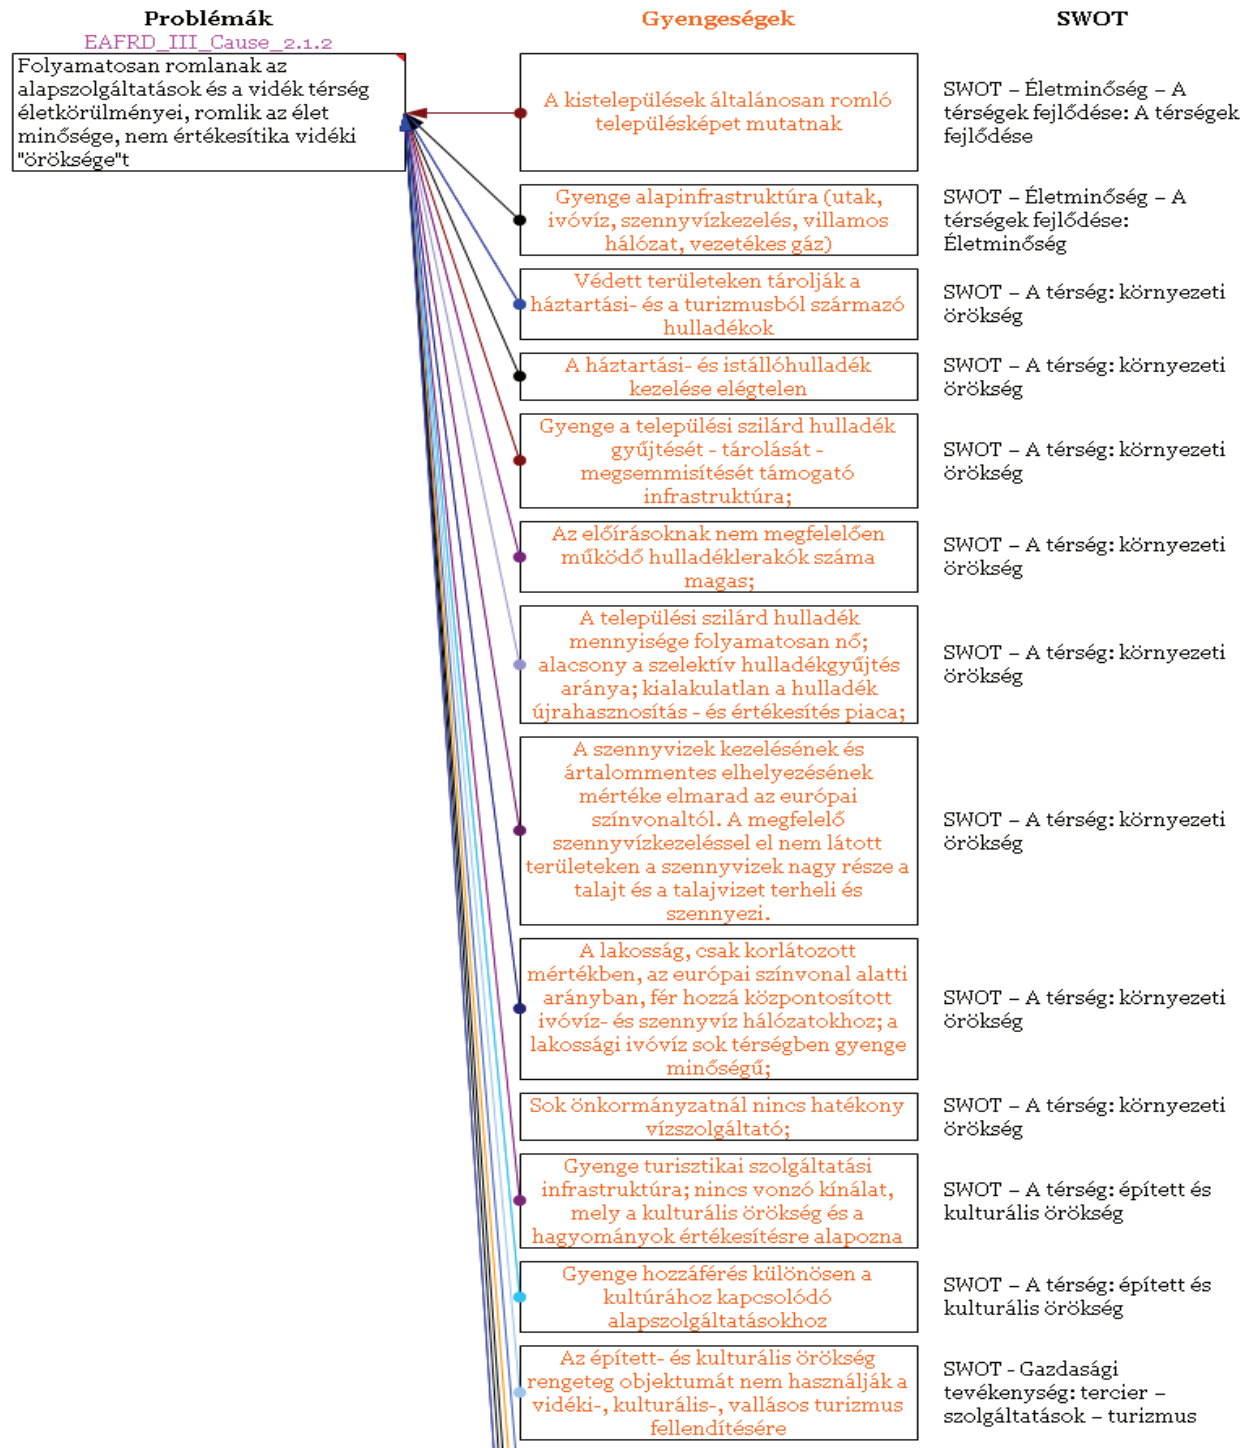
Problémák

EAFRD_III_Cause_2.1.2

Folyamatosan romlanak az alapszolgáltatások és a vidék térség életkörülményei, romlik az élet minősége, nem értékesítika vidéki "öröksége"t

Gyengeségek

SWOT

A kistelepülések általánosan romló településképet mutatnak

SWOT – Életminőség – A térségek fejlődése: A térségek fejlődése

Gyenge alapinfrastruktúra (utak, ivóvíz, szennyvízkezelés, villamos hálózat, vezetékes gáz)

SWOT – Életminőség – A térségek fejlődése: Életminőség

Védett területeken tárolják a háztartási- és a turizmusból származó hulladékok

SWOT – A térség: környezeti örökség

A háztartási- és istállóhulladék kezelése elégtelen

SWOT – A térség: környezeti örökség

Gyenge a települési szilárd hulladék gyűjtését - tárolását - megsemmisítését támogató infrastruktúra;

SWOT – A térség: környezeti örökség

Az előírásoknak nem megfelelően működő hulladéklerakók száma magas;

SWOT – A térség: környezeti örökség

A települési szilárd hulladék mennyisége folyamatosan nő; alacsony a szelektív hulladékgyűjtés aránya; kialakulatlan a hulladék újrahasznosítás - és értékesítés piaca;

SWOT – A térség: környezeti örökség

A szennyvizek kezelésének és ártalommentes elhelyezésének mértéke elmarad az európai színvonaltól. A megfelelő szennyvízkezeléssel el nem látott területeken a szennyvizek nagy része a talajt és a talajvizet terheli és szennyezi.

SWOT – A térség: környezeti örökség

A lakosság, csak korlátozott mértékben, az európai színvonal alatti arányban, fér hozzá központosított ivóvíz- és szennyvíz hálózatokhoz; a lakossági ivóvíz sok térségben gyenge minőségű;

SWOT – A térség: környezeti örökség

Sok önkormányzatnál nincs hatékony vízszolgáltató;

SWOT – A térség: környezeti örökség

Gyenge turisztikai szolgáltatási infrastruktúra; nincs vonzó kínálat, mely a kulturális örökség és a hagyományok értékesítésre alapozna

SWOT – A térség: épített és kulturális örökség

Gyenge hozzáférés különösen a kultúrához kapcsolódó alapszolgáltatásokhoz

SWOT – A térség: épített és kulturális örökség

Az épített- és kulturális örökség rengeteg objektumát nem használják a vidéki-, kulturális-, vallásos turizmus fellendítésére

SWOT - Gazdasági tevékenység: tercier – szolgáltatások – turizmus